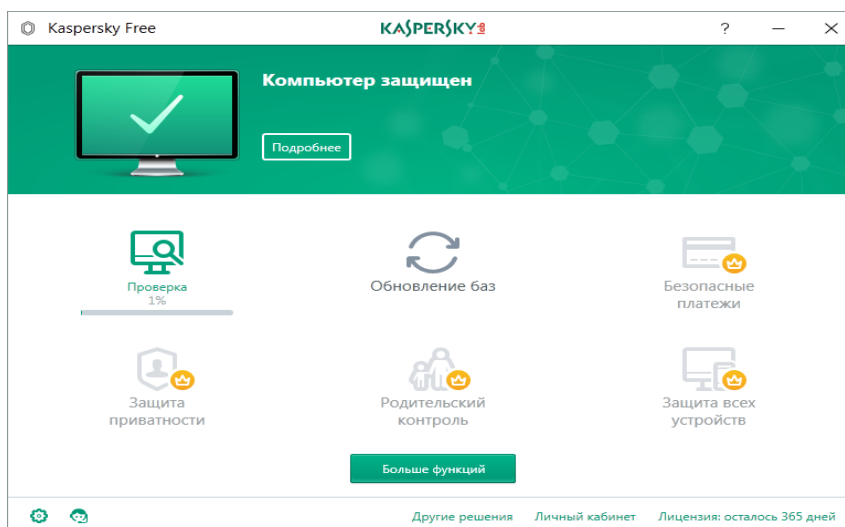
Kaspersky Free

KASPERSKY

?

Компьютер защищен

Подробнее

Проверка
1%

Обновление баз

Безопасные платежи

Защита приватности

Родительский контроль

Защита всех устройств

Больше функций

Другие решения

Личный кабинет

Лицензия: осталось 365 дней